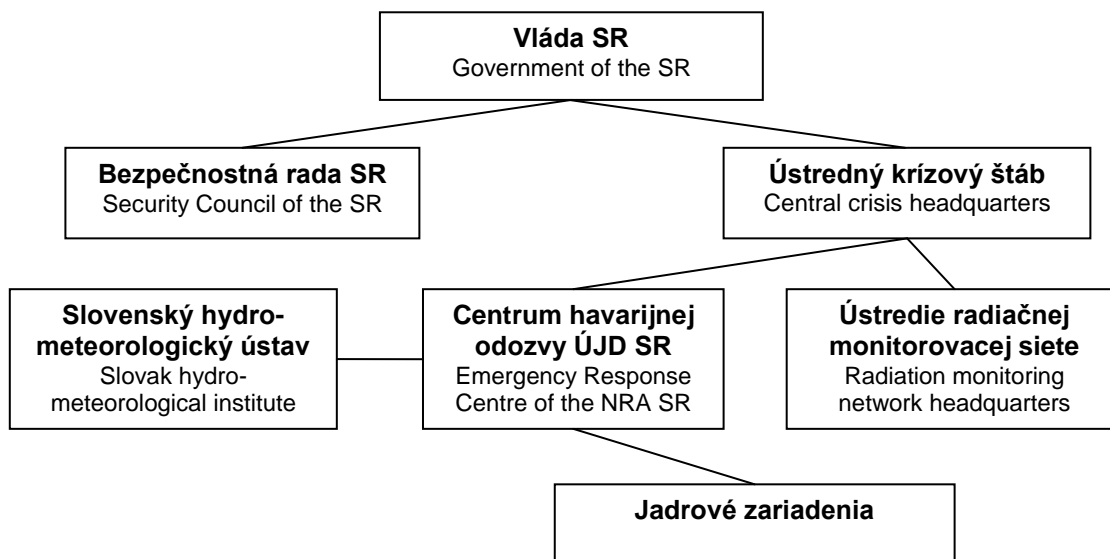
**Vláda SR**
Government of the SR

**Bezpečnostná rada SR**
Security Council of the SR

**Ústredný krízový štáb**
Central crisis headquarters

**Slovenský hydrometeorologický ústav**
Slovak hydrometeorological institute

**Centrum havarijnej odozvy ÚJD SR**
Emergency Response Centre of the NRA SR

**Ústredie radiačnej monitorovacej siete**
Radiation monitoring network headquarters

**Jadrové zariadenia**